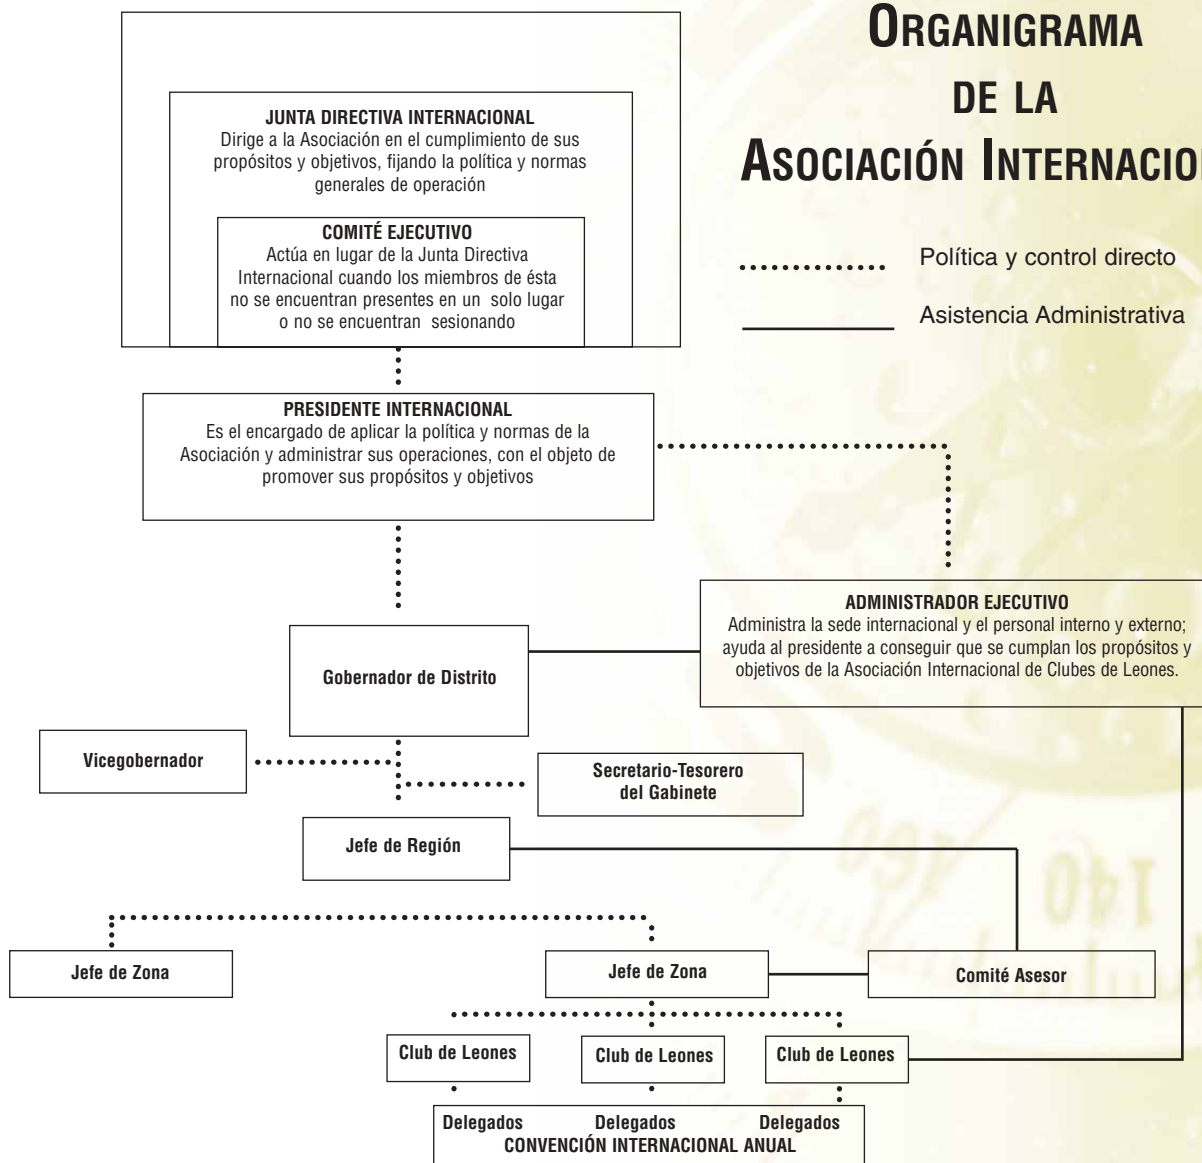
ORGANIGRAMA DE LA ASOCIACIÓN INTERNACIO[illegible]

Política y control directo

Asistencia Administrativa

JUNTA DIRECTIVA INTERNACIONAL
Dirige a la Asociación en el cumplimiento de sus propósitos y objetivos, fijando la política y normas generales de operación

COMITÉ EJECUTIVO
Actúa en lugar de la Junta Directiva Internacional cuando los miembros de ésta no se encuentran presentes en un solo lugar o no se encuentran sesionando

PRESIDENTE INTERNACIONAL
Es el encargado de aplicar la política y normas de la Asociación y administrar sus operaciones, con el objeto de promover sus propósitos y objetivos

ADMINISTRADOR EJECUTIVO
Administra la sede internacional y el personal interno y externo; ayuda al presidente a conseguir que se cumplan los propósitos y objetivos de la Asociación Internacional de Clubes de Leones.

Gobernador de Distrito

Vicegobernador

Secretario-Tesorero del Gabinete

Jefe de Región

Jefe de Zona

Jefe de Zona

Comité Asesor

Club de Leones

Club de Leones

Club de Leones

Delegados Delegados Delegados
CONVENCIÓN INTERNACIONAL ANUAL